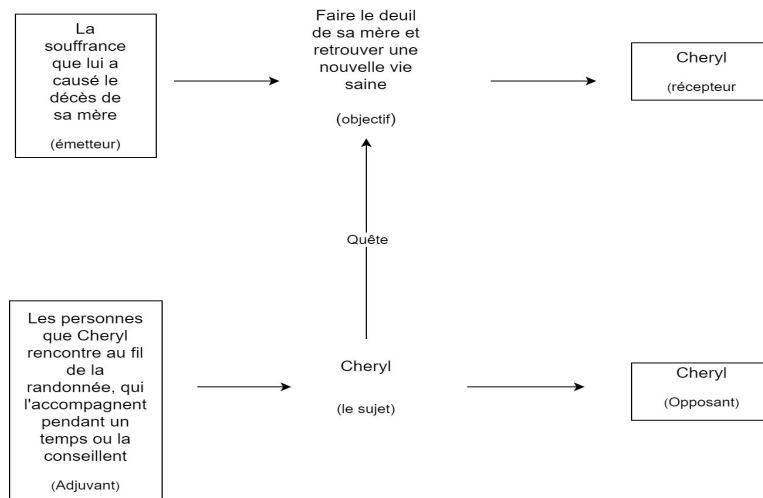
La souffrance que lui a causé le décès de sa mère

(émetteur)

Faire le deuil de sa mère et retrouver une nouvelle vie saine

(objectif)

Cheryl

(récepteur

Quête

Les personnes que Cheryl rencontre au fil de la randonnée, qui l'accompagnent pendant un temps ou la conseillent

(Adjuvant)

Cheryl

(le sujet)

Cheryl

(Opposant)